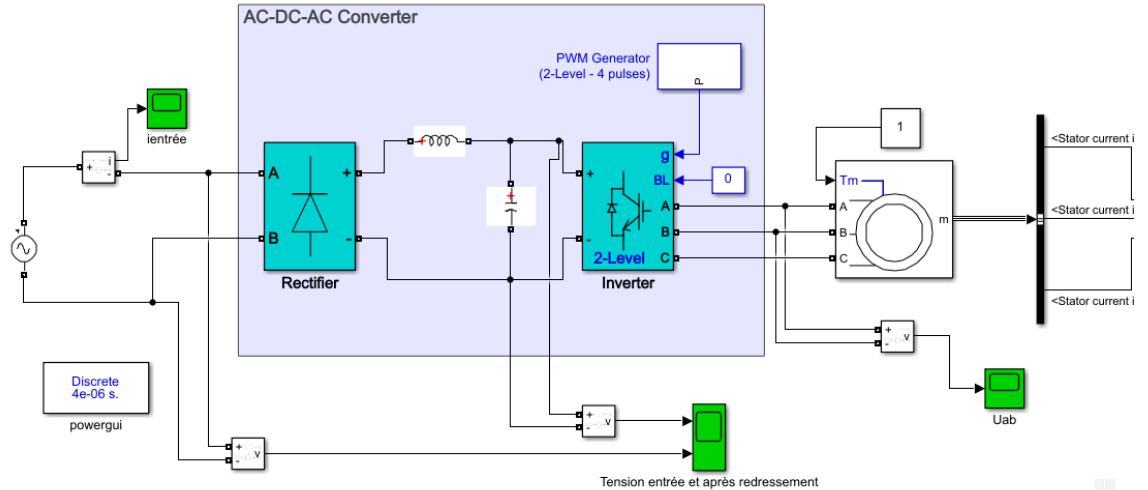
AC-DC-AC Converter

PWM Generator
(2-Level - 4 pulses)

P

ientrée

i

A
+
B
-
Rectifier

+
-
g
BL
0
A
B
C
2-Level
Inverter

1

Tm
A
B
C
m

<Stator current i
<Stator current i
<Stator current i

v
Uab

Discrete
4e-06 s.
powergui

v
v

Tension entrée et après redressement